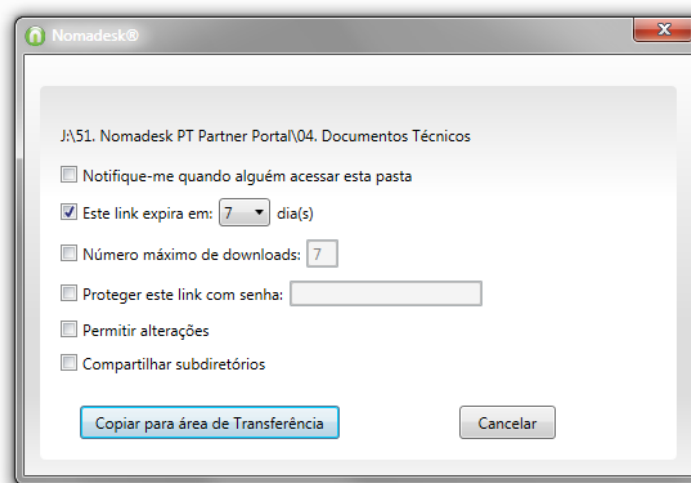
Nomadesk®

J:\51. Nomadesk PT Partner Portal\04. Documentos Técnicos

Notifique-me quando alguém acessar esta pasta

Este link expira em: 7 dia(s)

Número máximo de downloads: 7

Proteger este link com senha:

Permitir alterações

Compartilhar subdiretórios

Copiar para área de Transferência

Cancelar